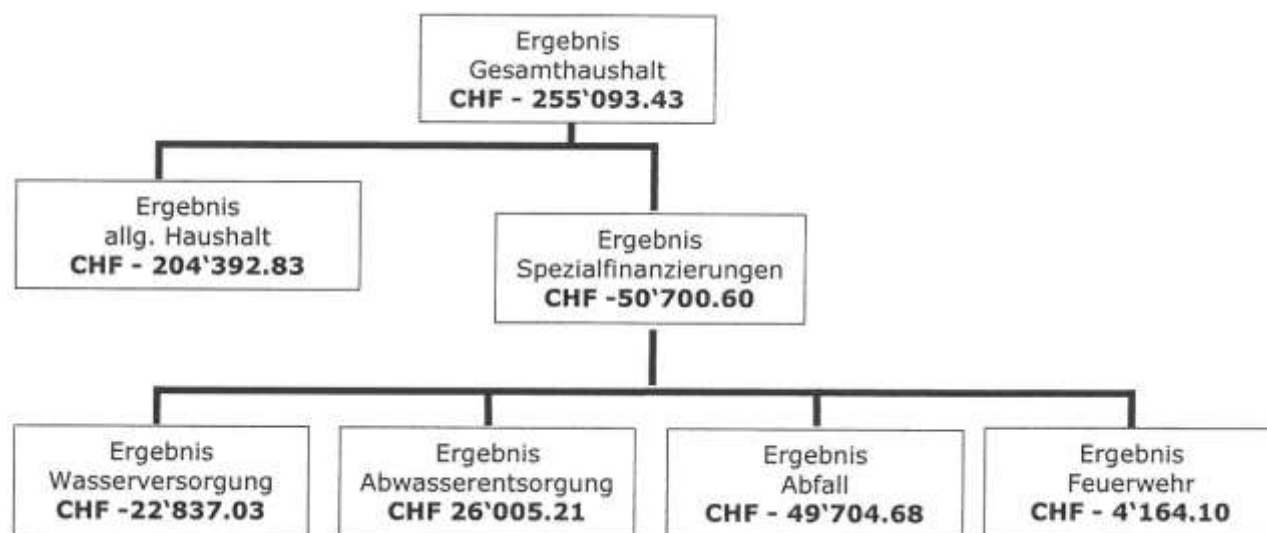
Ergebnis
Gesamthaushalt
**CHF - 255'093.43**

Ergebnis
allg. Haushalt
**CHF - 204'392.83**

Ergebnis
Spezialfinanzierungen
**CHF -50'700.60**

Ergebnis
Wasserversorgung
**CHF -22'837.03**

Ergebnis
Abwasserentsorgung
**CHF 26'005.21**

Ergebnis
Abfall
**CHF - 49'704.68**

Ergebnis
Feuerwehr
**CHF - 4'164.10**